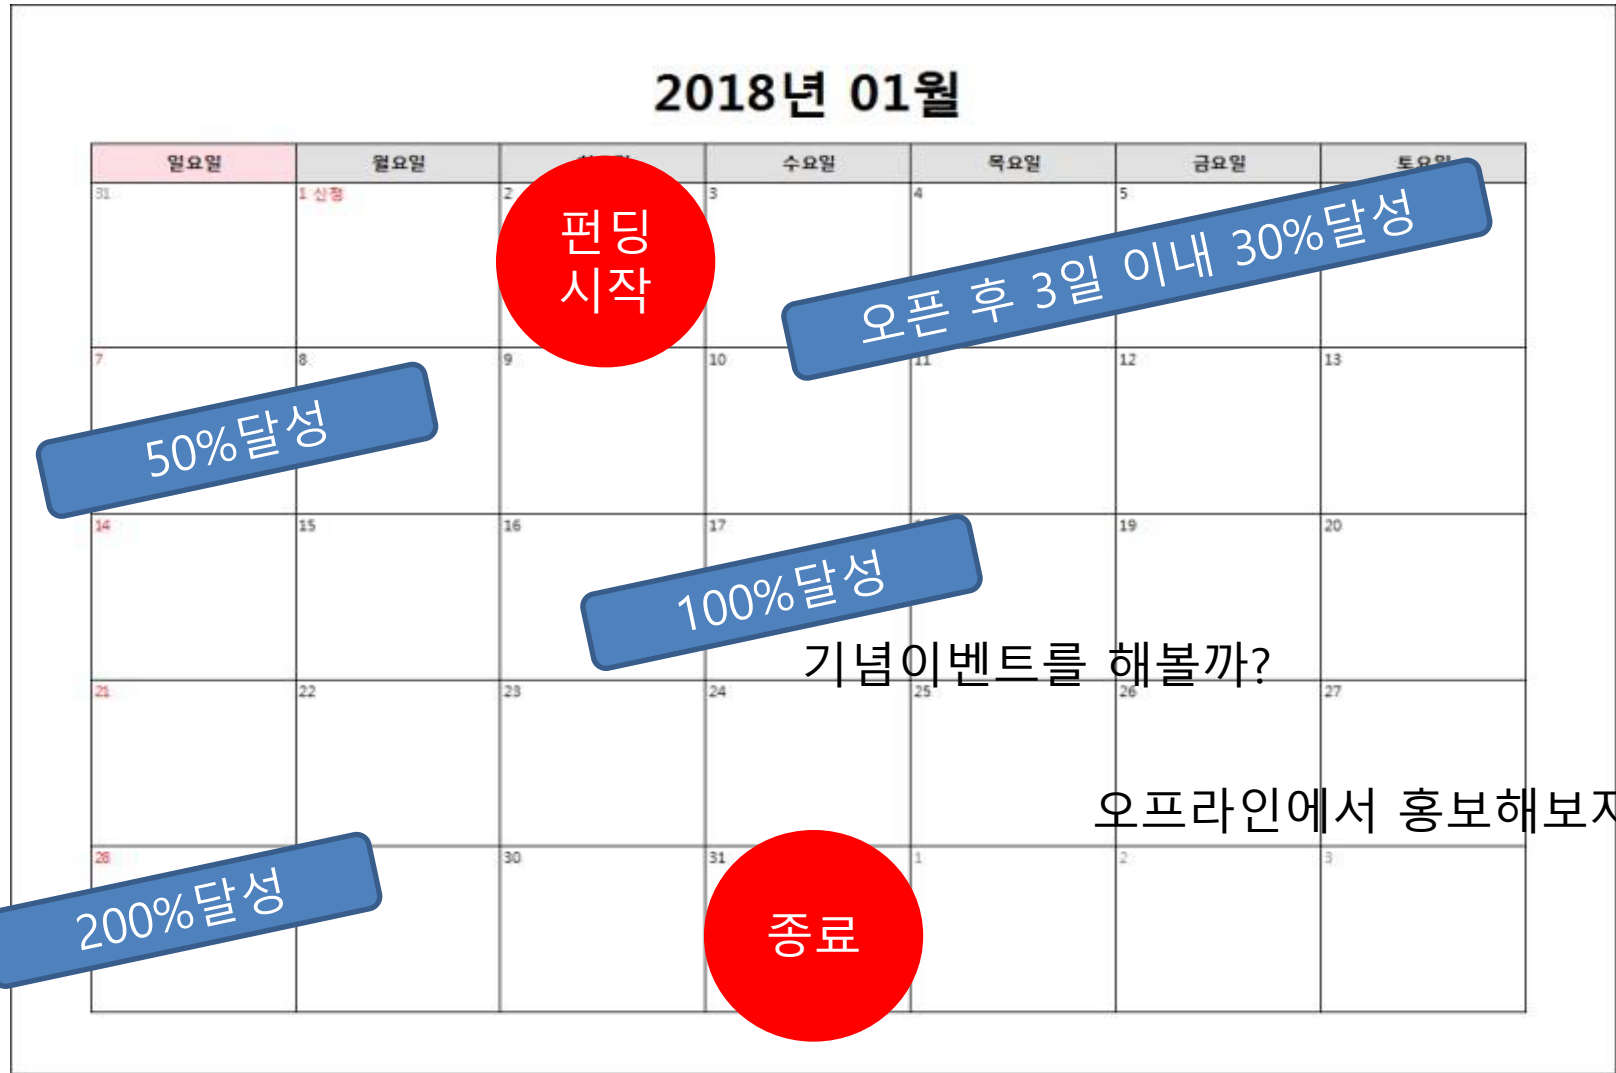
2018년 01월

| 일요일 | 월요일 | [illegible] | 수요일 | 목요일 | 금요일 | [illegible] |
|---|---|---|---|---|---|---|
| 31 | 1 신정 | 2 | 3 | 4 | 5 | |
| 7 | 8 | 9 | 10 | 11 | 12 | 13 |
| 14 | 15 | 16 | 17 | | 19 | 20 |
| 21 | 22 | 23 | 24 | 25 | 26 | 27 |
| 28 | | 30 | 31 | 1 | 2 | 3 |

펀딩 시작

오픈 후 3일 이내 30%달성

50%달성

100%달성

기념이벤트를 해볼까?

오프라인에서 홍보해보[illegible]

200%달성

종료